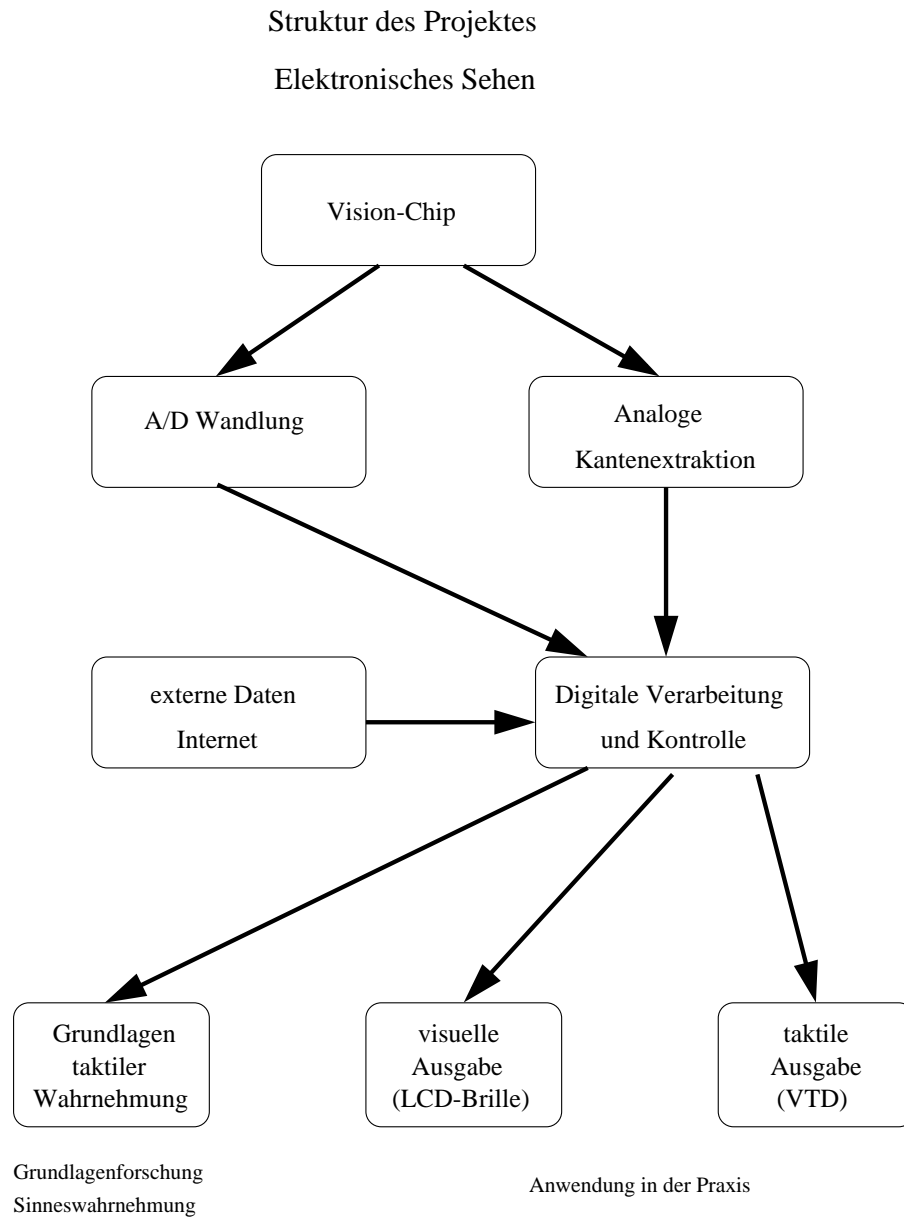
Struktur des Projektes

Elektronisches Sehen

Vision-Chip

A/D Wandlung

Analoge Kantenextraktion

externe Daten Internet

Digitale Verarbeitung und Kontrolle

Grundlagen taktiler Wahrnehmung

visuelle Ausgabe (LCD-Brille)

taktile Ausgabe (VTD)

Grundlagenforschung Sinneswahrnehmung

Anwendung in der Praxis